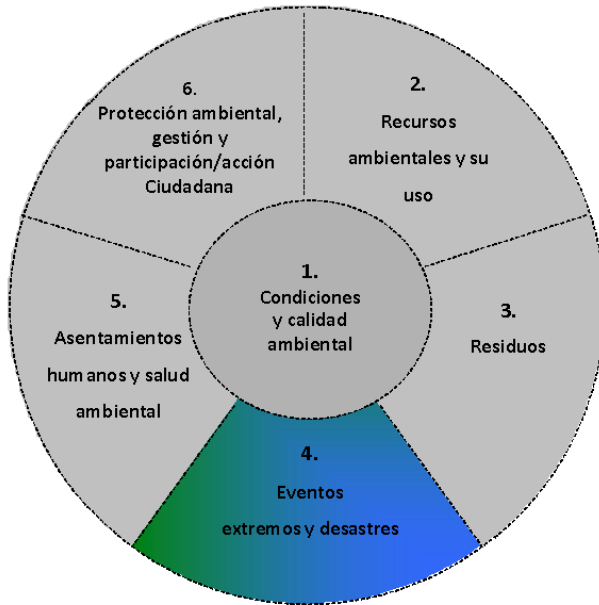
6.
Protección ambiental, gestión y participación/acción Ciudadana

2.
Recursos ambientales y su uso

1.
Condiciones y calidad ambiental

5.
Asentamientos humanos y salud ambiental

3.
Residuos

4.
Eventos extremos y desastres